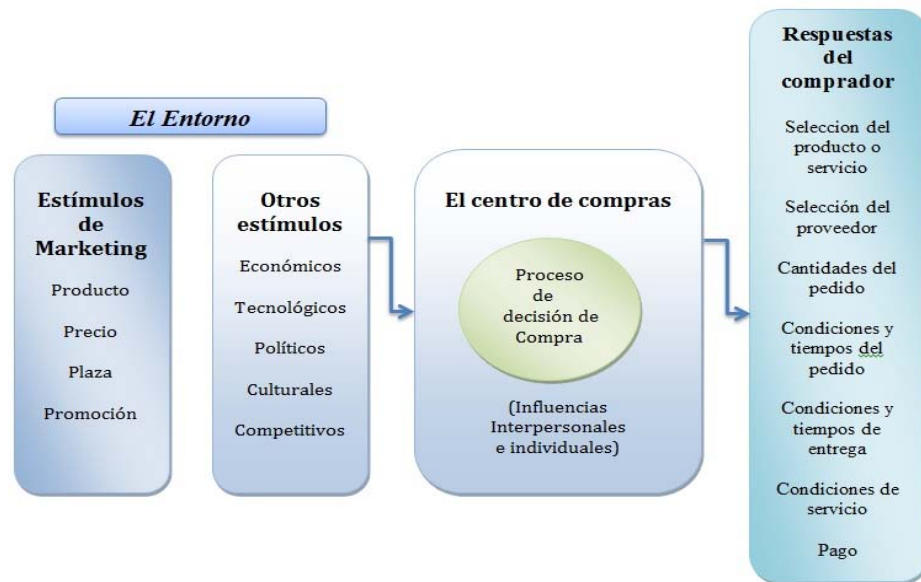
El Entorno

Estímulos de Marketing

Producto

Precio

Plaza

Promoción

Otros estímulos

Económicos

Tecnológicos

Políticos

Culturales

Competitivos

El centro de compras

Proceso de decisión de Compra

(Influencias Interpersonales e individuales)

Respuestas del comprador

Seleccion del producto o servicio

Selección del proveedor

Cantidades del pedido

Condiciones y tiempos del pedido

Condiciones y tiempos de entrega

Condiciones de servicio

Pago